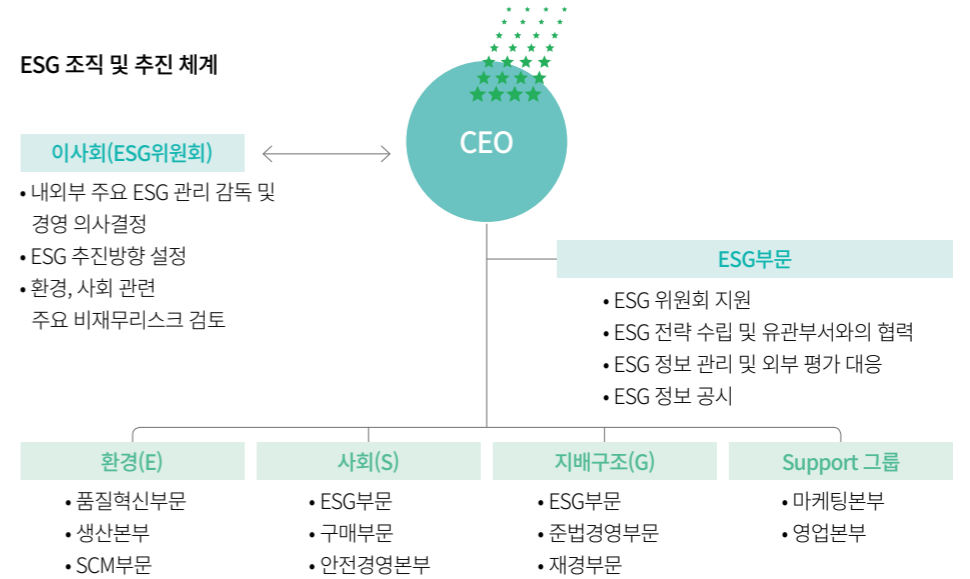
ESG 조직 및 추진 체계

CEO

이사회(ESG위원회)

• 내외부 주요 ESG 관리 감독 및 경영 의사결정
• ESG 추진방향 설정
• 환경, 사회 관련 주요 비재무리스크 검토

ESG부문

• ESG 위원회 지원
• ESG 전략 수립 및 유관부서와의 협력
• ESG 정보 관리 및 외부 평가 대응
• ESG 정보 공시

환경(E)

• 품질혁신부문
• 생산본부
• SCM부문

사회(S)

• ESG부문
• 구매부문
• 안전경영본부

지배구조(G)

• ESG부문
• 준법경영부문
• 재경부문

Support 그룹

• 마케팅본부
• 영업본부